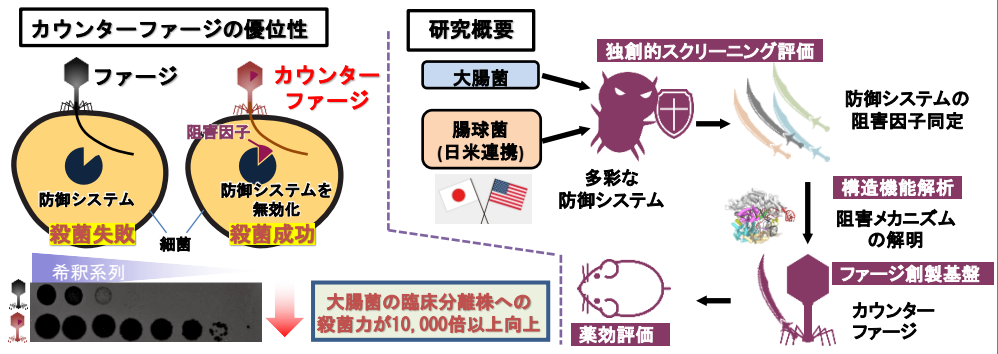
カウンターファージの優位性

ファージ

カウンターファージ

阻害因子

防御システム

防御システムを無効化

殺菌失敗

細菌

殺菌成功

希釈系列

大腸菌の臨床分離株への殺菌力が10,000倍以上向上

研究概要

大腸菌

腸球菌
(日米連携)

独創的スクリーニング評価

多彩な防御システム

防御システムの阻害因子同定

構造機能解析

阻害メカニズムの解明

ファージ創製基盤

カウンターファージ

薬効評価